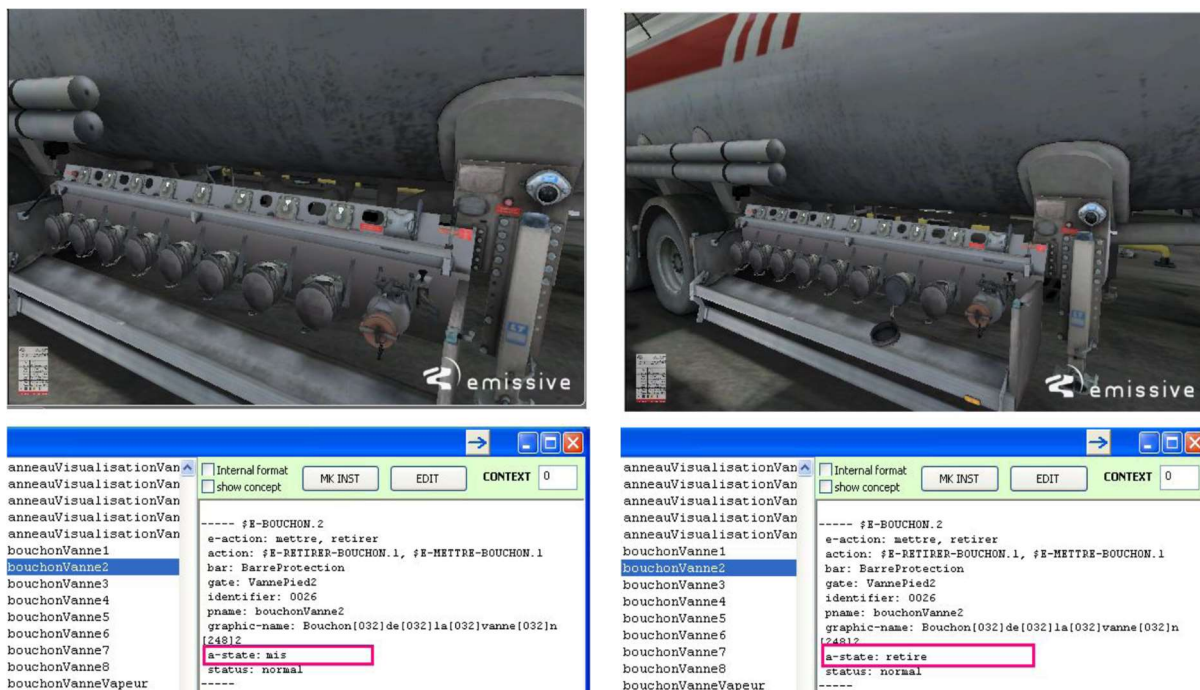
emissive

anneauVisualisationVan
anneauVisualisationVan
anneauVisualisationVan
anneauVisualisationVan
anneauVisualisationVan
bouchonVanne1
bouchonVanne2
bouchonVanne3
bouchonVanne4
bouchonVanne5
bouchonVanne6
bouchonVanne7
bouchonVanne8
bouchonVanneVapeur

Internal format
show concept
MK INST
EDIT
CONTEXT 0

----- $E-BOUCHON.2
e-action: mettre, retirer
action: $E-RETIRER-BOUCHON.1, $E-METTRE-BOUCHON.1
bar: BarreProtection
gate: VannePied2
identifier: 0026
pname: bouchonVanne2
graphic-name: Bouchon[032]de[032]la[032]vanne[032]n[248]2
a-state: mis
status: normal
-----

emissive

anneauVisualisationVan
anneauVisualisationVan
anneauVisualisationVan
anneauVisualisationVan
anneauVisualisationVan
bouchonVanne1
bouchonVanne2
bouchonVanne3
bouchonVanne4
bouchonVanne5
bouchonVanne6
bouchonVanne7
bouchonVanne8
bouchonVanneVapeur

Internal format
show concept
MK INST
EDIT
CONTEXT 0

----- $E-BOUCHON.2
e-action: mettre, retirer
action: $E-RETIRER-BOUCHON.1, $E-METTRE-BOUCHON.1
bar: BarreProtection
gate: VannePied2
identifier: 0026
pname: bouchonVanne2
graphic-name: Bouchon[032]de[032]la[032]vanne[032]n[248]2
a-state: retire
status: normal
-----